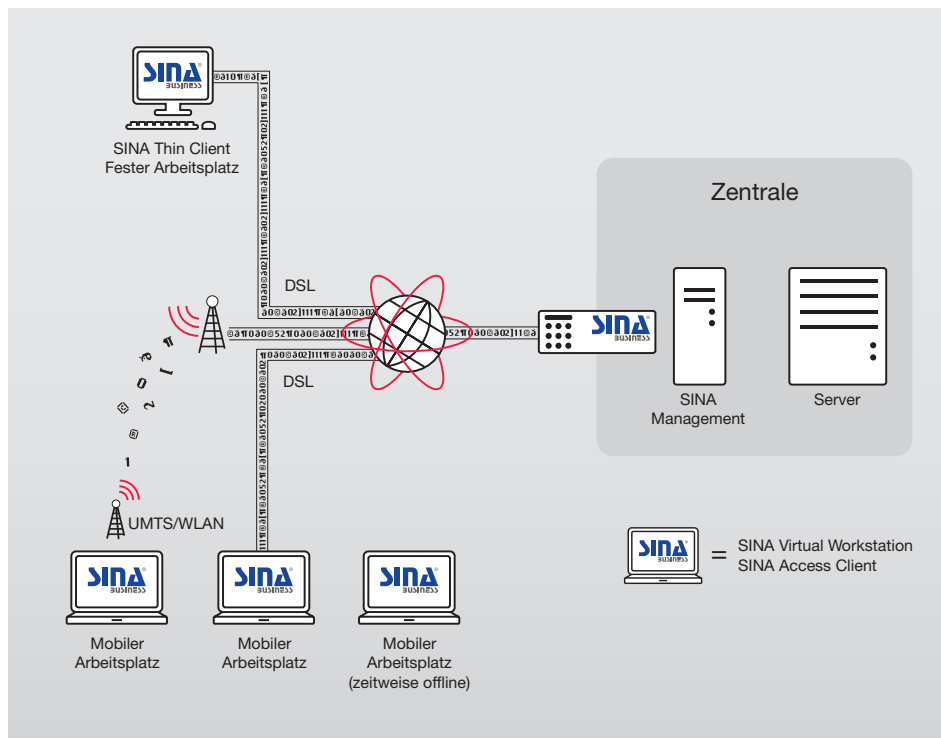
SINA BUSINESS

SINA Thin Client
Fester Arbeitsplatz

Zentrale

DSL

SINA BUSINESS

DSL

SINA
Management

Server

UMTS/WLAN

SINA BUSINESS

= SINA Virtual Workstation
SINA Access Client

SINA BUSINESS

Mobiler
Arbeitsplatz

SINA BUSINESS

Mobiler
Arbeitsplatz

SINA BUSINESS

Mobiler
Arbeitsplatz
(zeitweise offline)